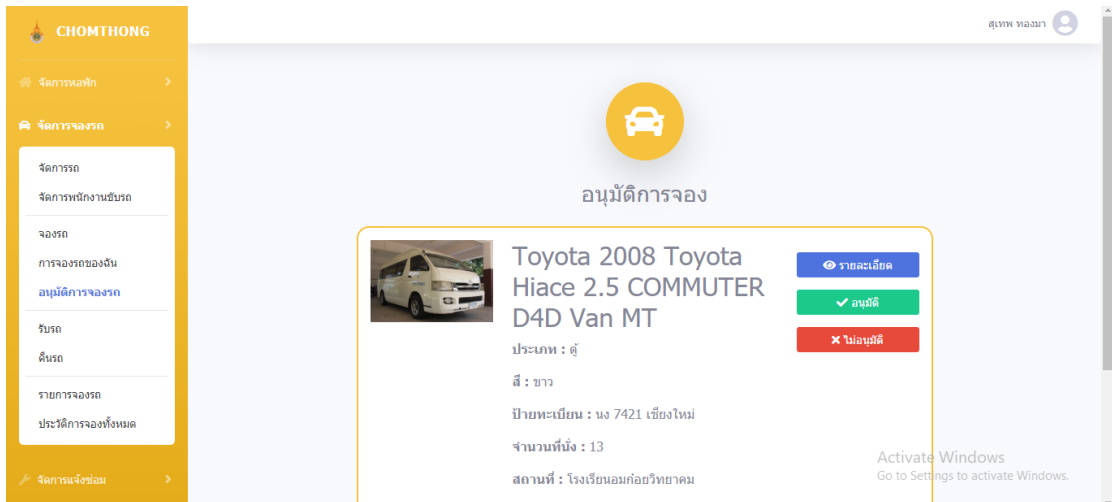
CHOMTHONG

จัดการหอพัก

จัดการจองรถ

จัดการรถ
จัดการพนักงานขับรถ

จองรถ
การจองรถของฉัน
อนุมัติการจองรถ

รับรถ
คืนรถ

รายการจองรถ
ประวัติการจองทั้งหมด

จัดการแจ้งซ่อม

สุเทพ ทองมา

อนุมัติการจอง

Toyota 2008 Toyota Hiace 2.5 COMMUTER D4D Van MT

ประเภท : ตู้

สี : ขาว

ป้ายทะเบียน : นง 7421 เชียงใหม่

จำนวนที่นั่ง : 13

สถานที่ : โรงเรียนอมก๋อยวิทยาคม

รายละเอียด
อนุมัติ
ไม่อนุมัติ

Activate Windows
Go to Settings to activate Windows.